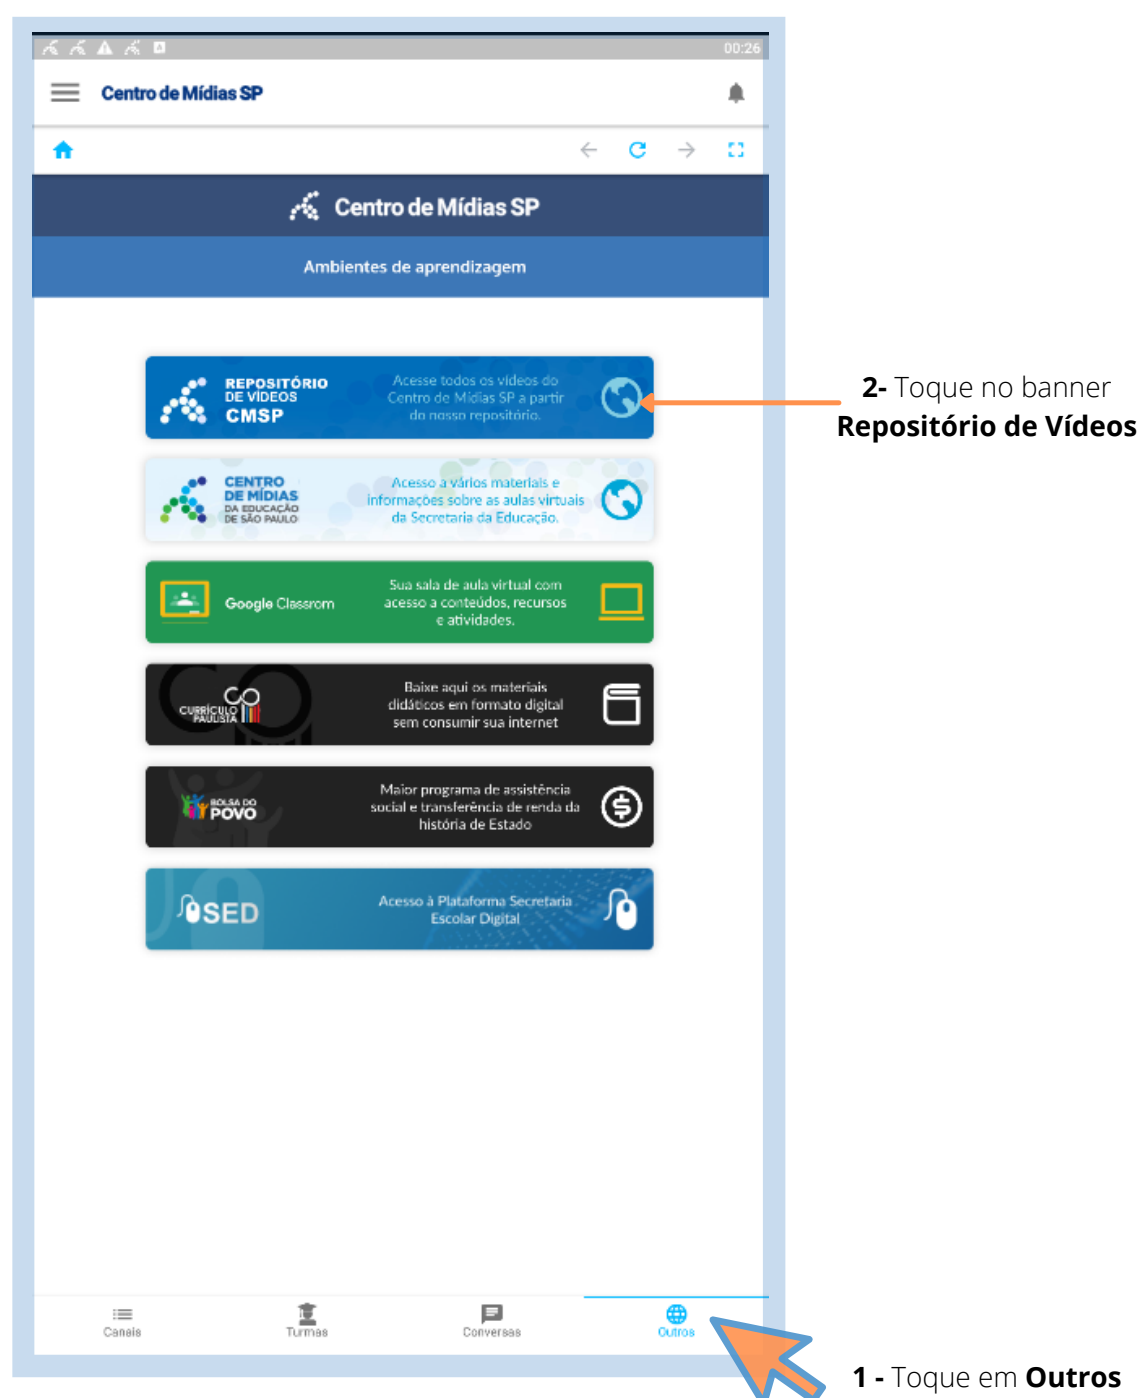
00:26

Centro de Mídias SP

Centro de Mídias SP

Ambientes de aprendizagem

REPOSITÓRIO DE VÍDEOS CMSP

Acesse todos os vídeos do Centro de Mídias SP a partir do nosso repositório.

CENTRO DE MÍDIAS DA EDUCAÇÃO DE SÃO PAULO

Acesso a vários materiais e informações sobre as aulas virtuais da Secretaria da Educação.

Google Classrom

Sua sala de aula virtual com acesso a conteúdos, recursos e atividades.

CURRÍCULO PAULISTA

Baixe aqui os materiais didáticos em formato digital sem consumir sua internet

BOLSA DO POVO

Maior programa de assistência social e transferência de renda da história de Estado

SED

Acesso à Plataforma Secretaria Escolar Digital

Canais

Turmas

Conversas

Outros

2- Toque no banner **Repositório de Vídeos**

1 - Toque em **Outros**